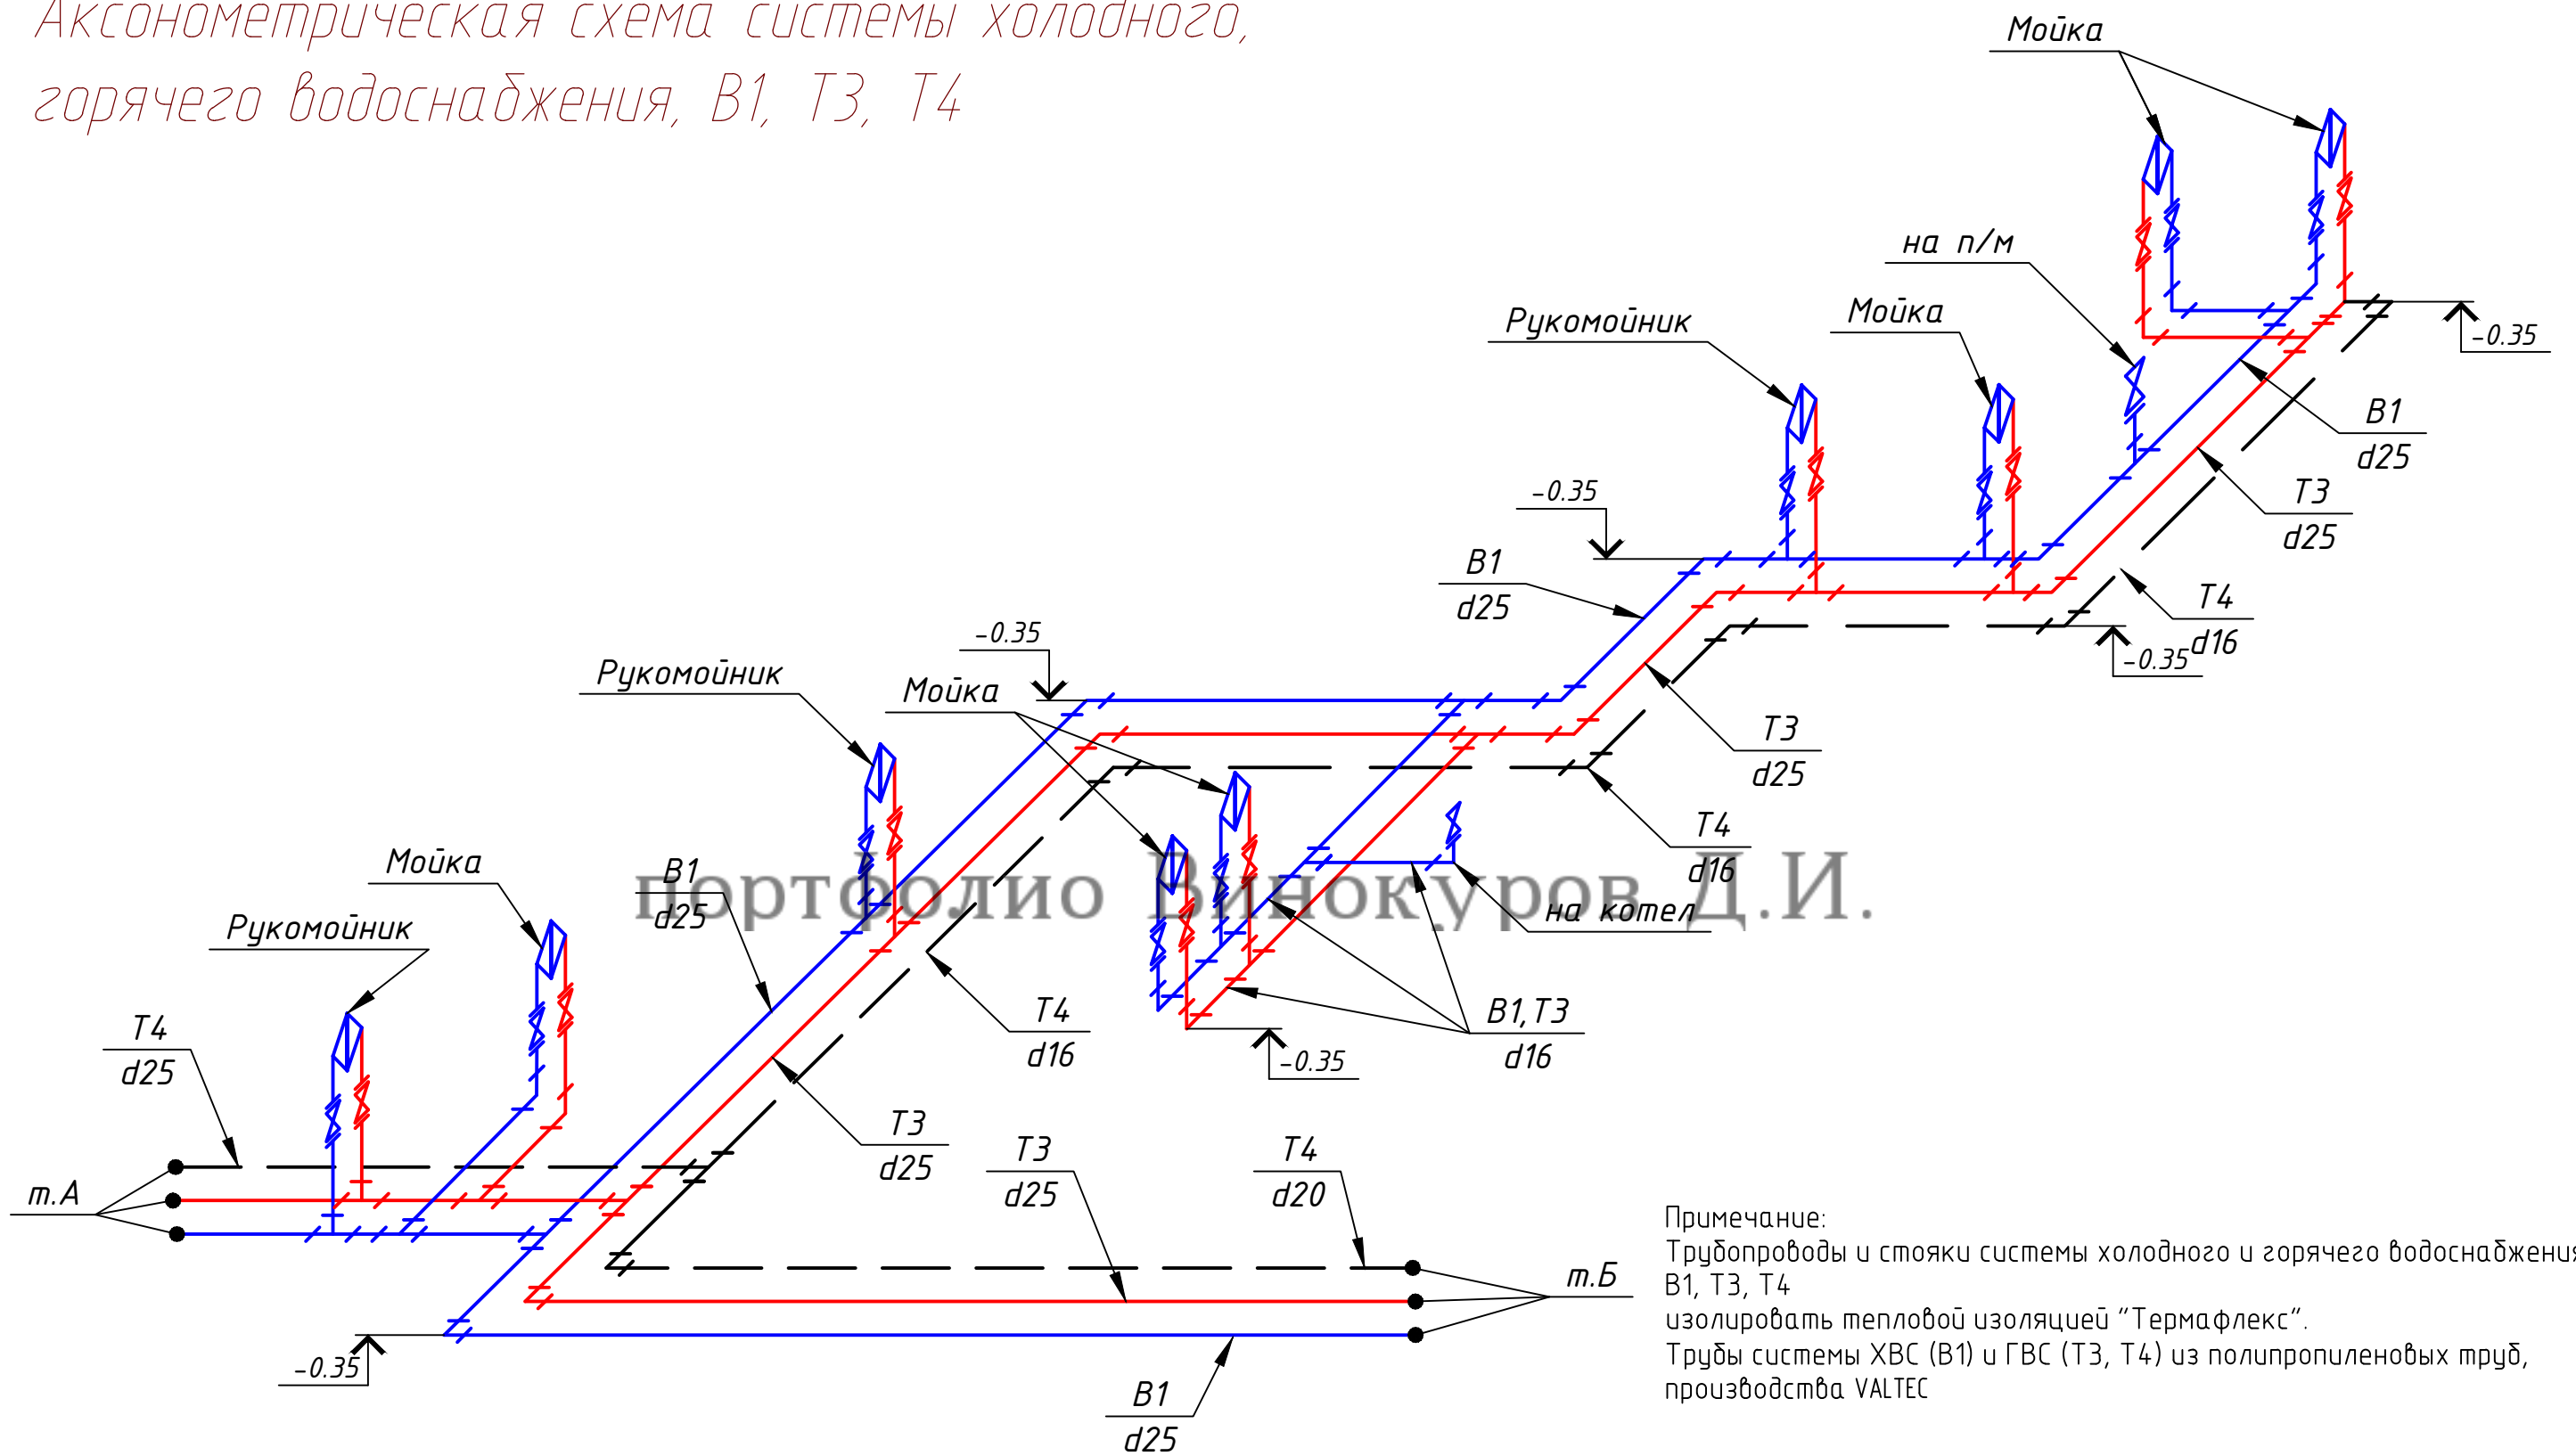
Аксонометрическая схема системы холодного, горячего водоснабжения, В1, Т3, Т4

Мойка
на п/м
Рукомойник
Мойка
-0.35
В1
d25
Т3
d25
-0.35
В1
d25
Т4
d16
-0.35
-0.35
Рукомойник
Мойка
Т3
d25
Т4
d16
В1
d25
на котел
Мойка
Рукомойник
Т4
d25
Т4
d16
В1,Т3
d16
-0.35
Т3
d25
Т3
d25
Т4
d20
т.А
т.Б
-0.35
В1
d25

портфолио Винокуров Д.И.

Примечание:
Трубопроводы и стояки системы холодного и горячего водоснабжения В1, Т3, Т4
изолировать тепловой изоляцией "Термафлекс".
Трубы системы ХВС (В1) и ГВС (Т3, Т4) из полипропиленовых труб, производства VALTEC